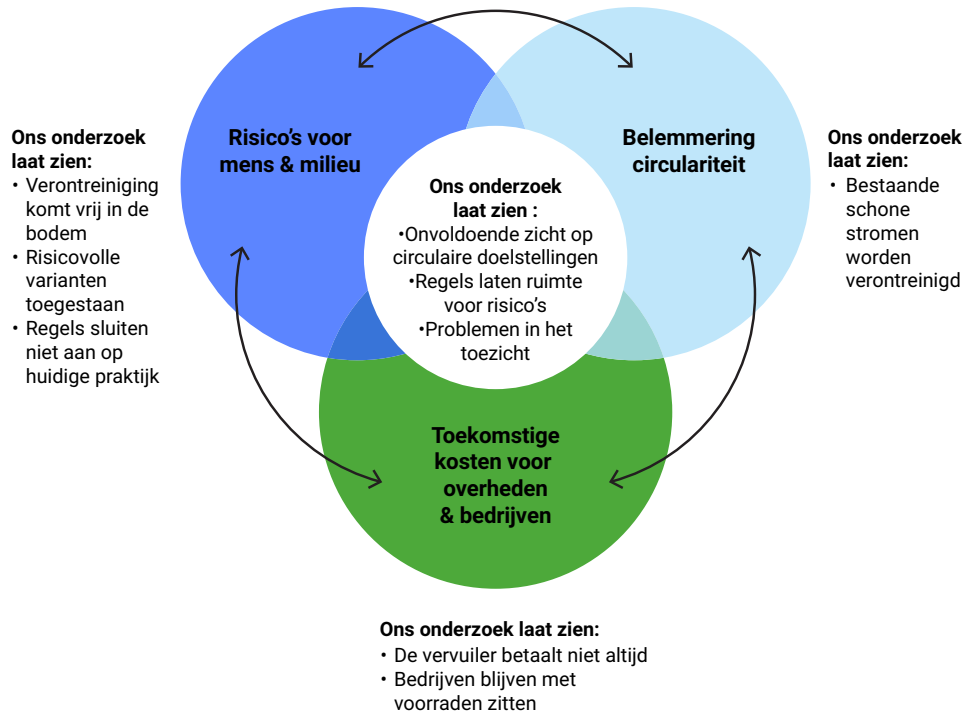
Ons onderzoek laat zien:
• Verontreiniging komt vrij in de bodem
• Risicovolle varianten toegestaan
• Regels sluiten niet aan op huidige praktijk

Risico's voor mens & milieu

Belemmering circulariteit

Ons onderzoek laat zien:
• Bestaande schone stromen worden verontreinigd

Ons onderzoek laat zien :
•Onvoldoende zicht op circulaire doelstellingen
•Regels laten ruimte voor risico's
•Problemen in het toezicht

Toekomstige kosten voor overheden & bedrijven

Ons onderzoek laat zien:
• De vervuiler betaalt niet altijd
• Bedrijven blijven met voorraden zitten